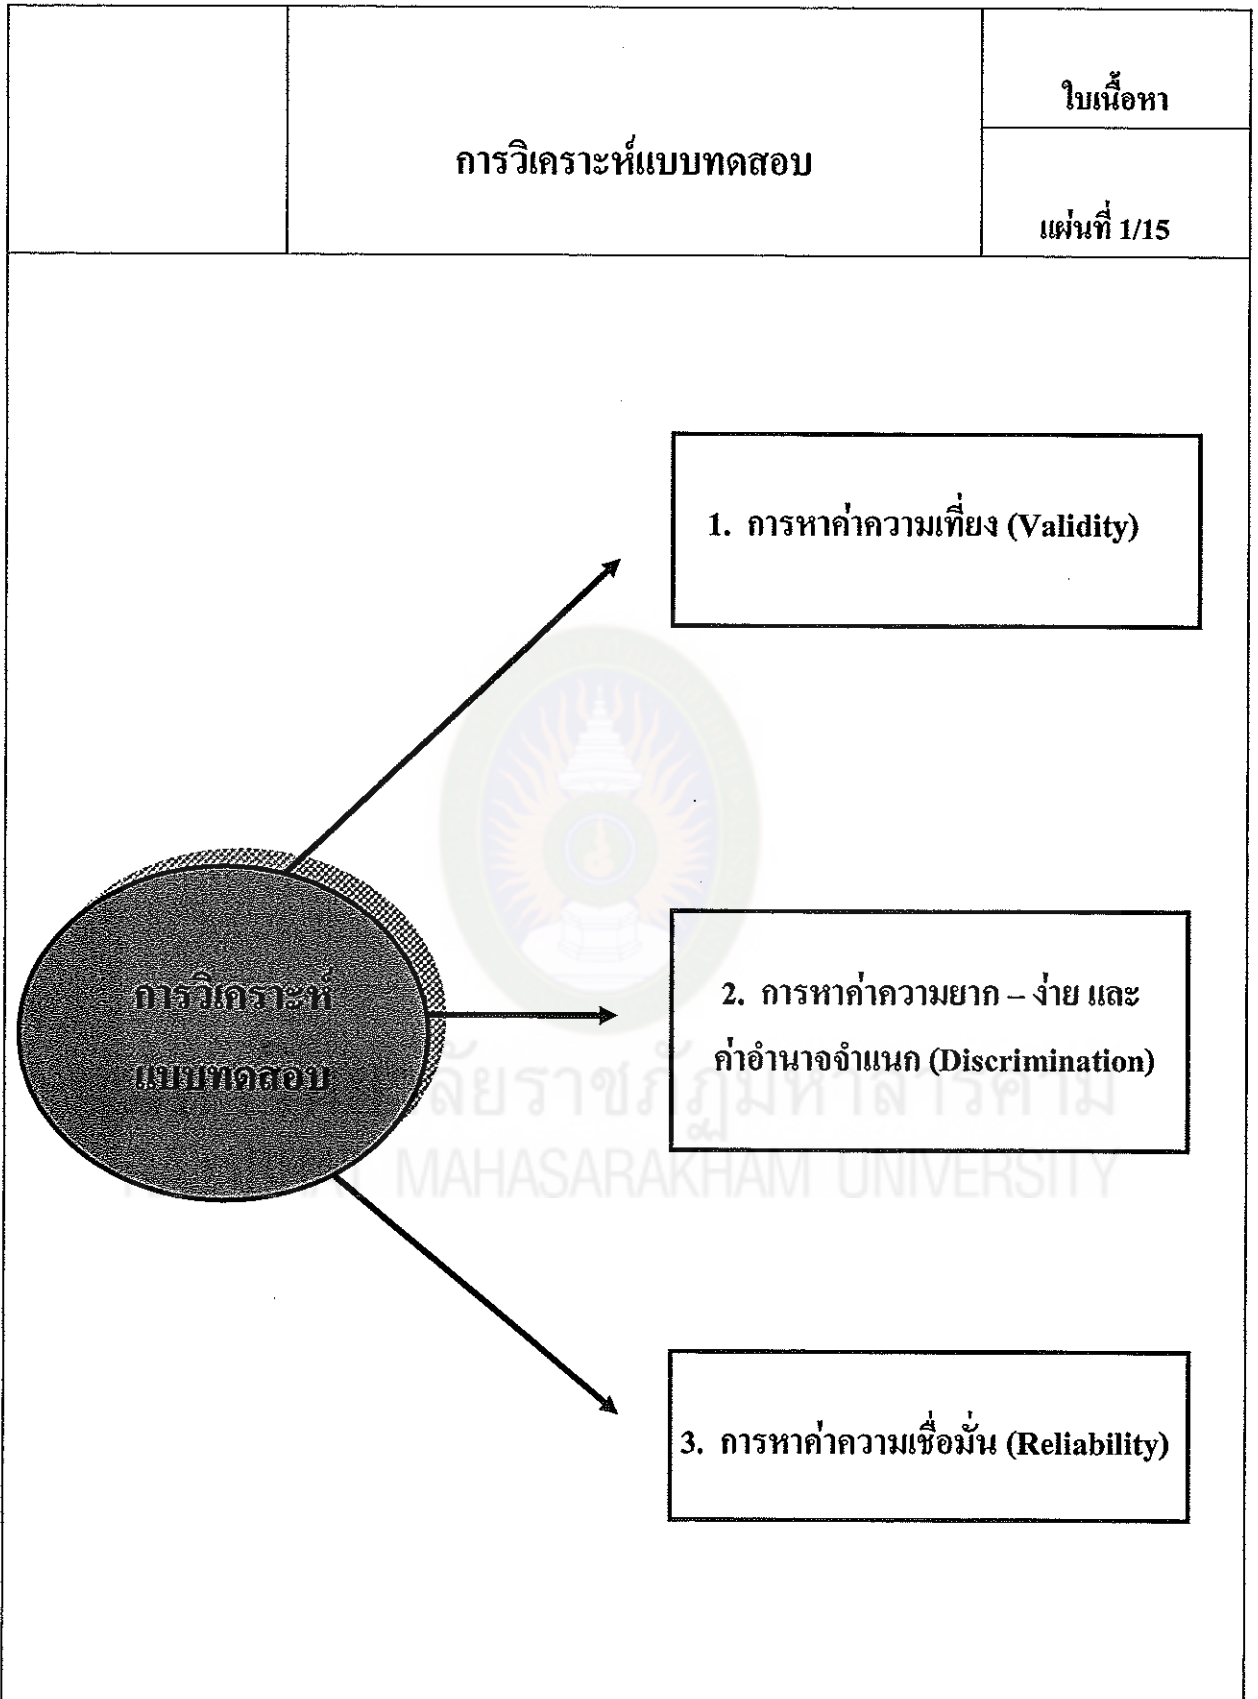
| | การวิเคราะห์แบบทดสอบ | ใบเนื้อหา |
|---|---|---|
| | | แผ่นที่ 1/15 |

การวิเคราะห์แบบทดสอบ

1. การหาค่าความเที่ยง (Validity)

2. การหาค่าความยาก – ง่าย และค่าอำนาจจำแนก (Discrimination)

3. การหาค่าความเชื่อมั่น (Reliability)

มหาวิทยาลัยราชภัฏมหาสารคาม
RAJABHAT MAHASARAKHAM UNIVERSITY